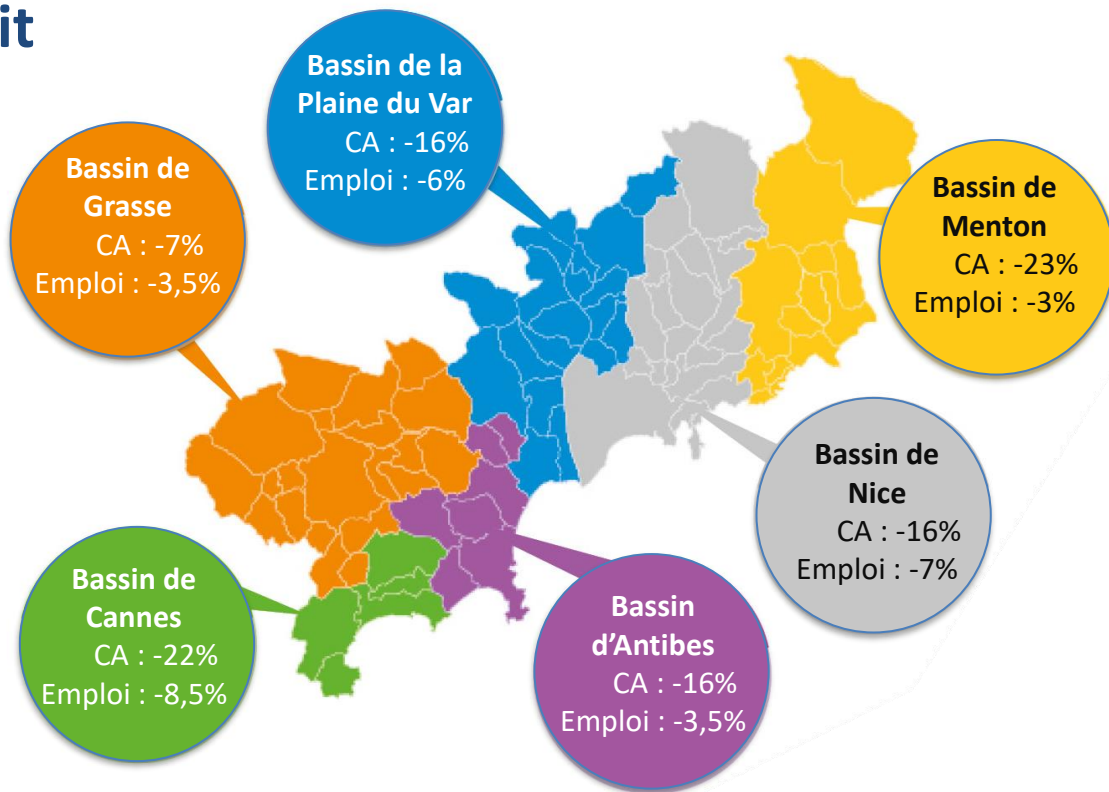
it

Bassin de la Plaine du Var
CA : -16%
Emploi : -6%

Bassin de Grasse
CA : -7%
Emploi : -3,5%

Bassin de Menton
CA : -23%
Emploi : -3%

Bassin de Nice
CA : -16%
Emploi : -7%

Bassin de Cannes
CA : -22%
Emploi : -8,5%

Bassin d’Antibes
CA : -16%
Emploi : -3,5%